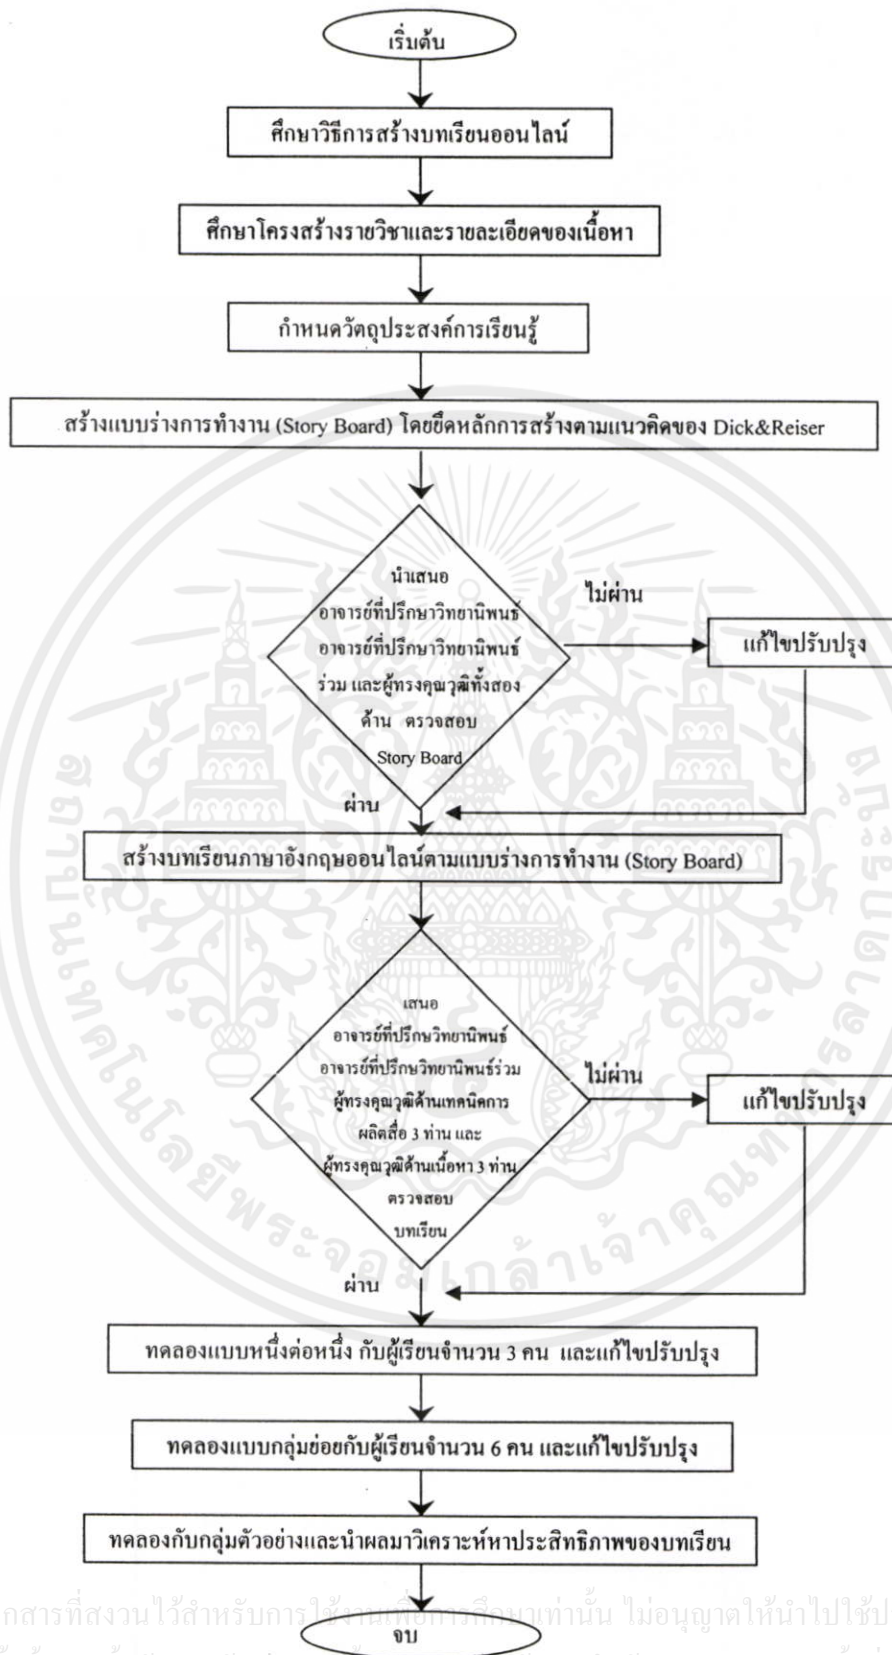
เริ่มต้น

ศึกษาวิธีการสร้างบทเรียนออนไลน์

ศึกษาโครงสร้างรายวิชาและรายละเอียดของเนื้อหา

กำหนดวัตถุประสงค์การเรียนรู้

สร้างแบบร่างการทำงาน (Story Board) โดยยึดหลักการสร้างตามแนวคิดของ Dick&Reiser

นำเสนอ อาจารย์ที่ปรึกษาวิทยานิพนธ์ อาจารย์ที่ปรึกษาวิทยานิพนธ์ร่วม และผู้ทรงคุณวุฒิทั้งสองด้าน ตรวจสอบ Story Board

ไม่ผ่าน

แก้ไขปรับปรุง

ผ่าน

สร้างบทเรียนภาษาอังกฤษออนไลน์ตามแบบร่างการทำงาน (Story Board)

เสนอ อาจารย์ที่ปรึกษาวิทยานิพนธ์ อาจารย์ที่ปรึกษาวิทยานิพนธ์ร่วม ผู้ทรงคุณวุฒิด้านเทคนิคการผลิตสื่อ 3 ท่าน และ ผู้ทรงคุณวุฒิด้านเนื้อหา 3 ท่าน ตรวจสอบ บทเรียน

ไม่ผ่าน

แก้ไขปรับปรุง

ผ่าน

ทดลองแบบหนึ่งต่อหนึ่ง กับผู้เรียนจำนวน 3 คน และแก้ไขปรับปรุง

ทดลองแบบกลุ่มย่อยกับผู้เรียนจำนวน 6 คน และแก้ไขปรับปรุง

ทดลองกับกลุ่มตัวอย่างและนำผลมาวิเคราะห์หาประสิทธิภาพของบทเรียน

จบ

กสารที่สงวนไว้สำหรับการใช้งานเพื่อการศึกษาเท่านั้น ไม่อนุญาตให้นำไปใช้ป